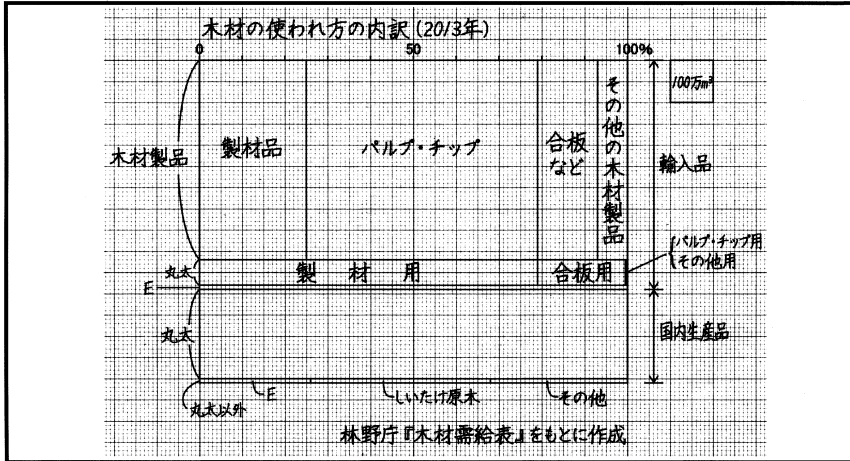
木材の使われ方の内訳 (20/3年)

0

50

100%

$100万m^3$

木材製品

製材品

パルプ・チップ

合板など

その他の木材製品

輸入品

丸太

製材用

合板用

パルプ・チップ用

その他用

E

丸太

国内生産品

丸太以外

E

しいたけ原木

その他

林野庁『木材需給表』をもとに作成